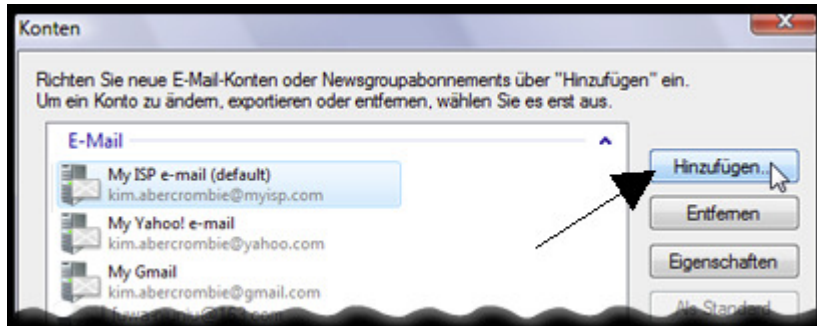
Konten

Richten Sie neue E-Mail-Konten oder Newsgroupabonnements über "Hinzufügen" ein. Um ein Konto zu ändern, exportieren oder entfernen, wählen Sie es erst aus.

E-Mail

My ISP e-mail (default)
kim.abercrombie@myisp.com

My Yahoo! e-mail
kim.abercrombie@yahoo.com

My Gmail
kim.abercrombie@gmail.com

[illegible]

Hinzufügen...

Entfernen

Eigenschaften

Als Standard